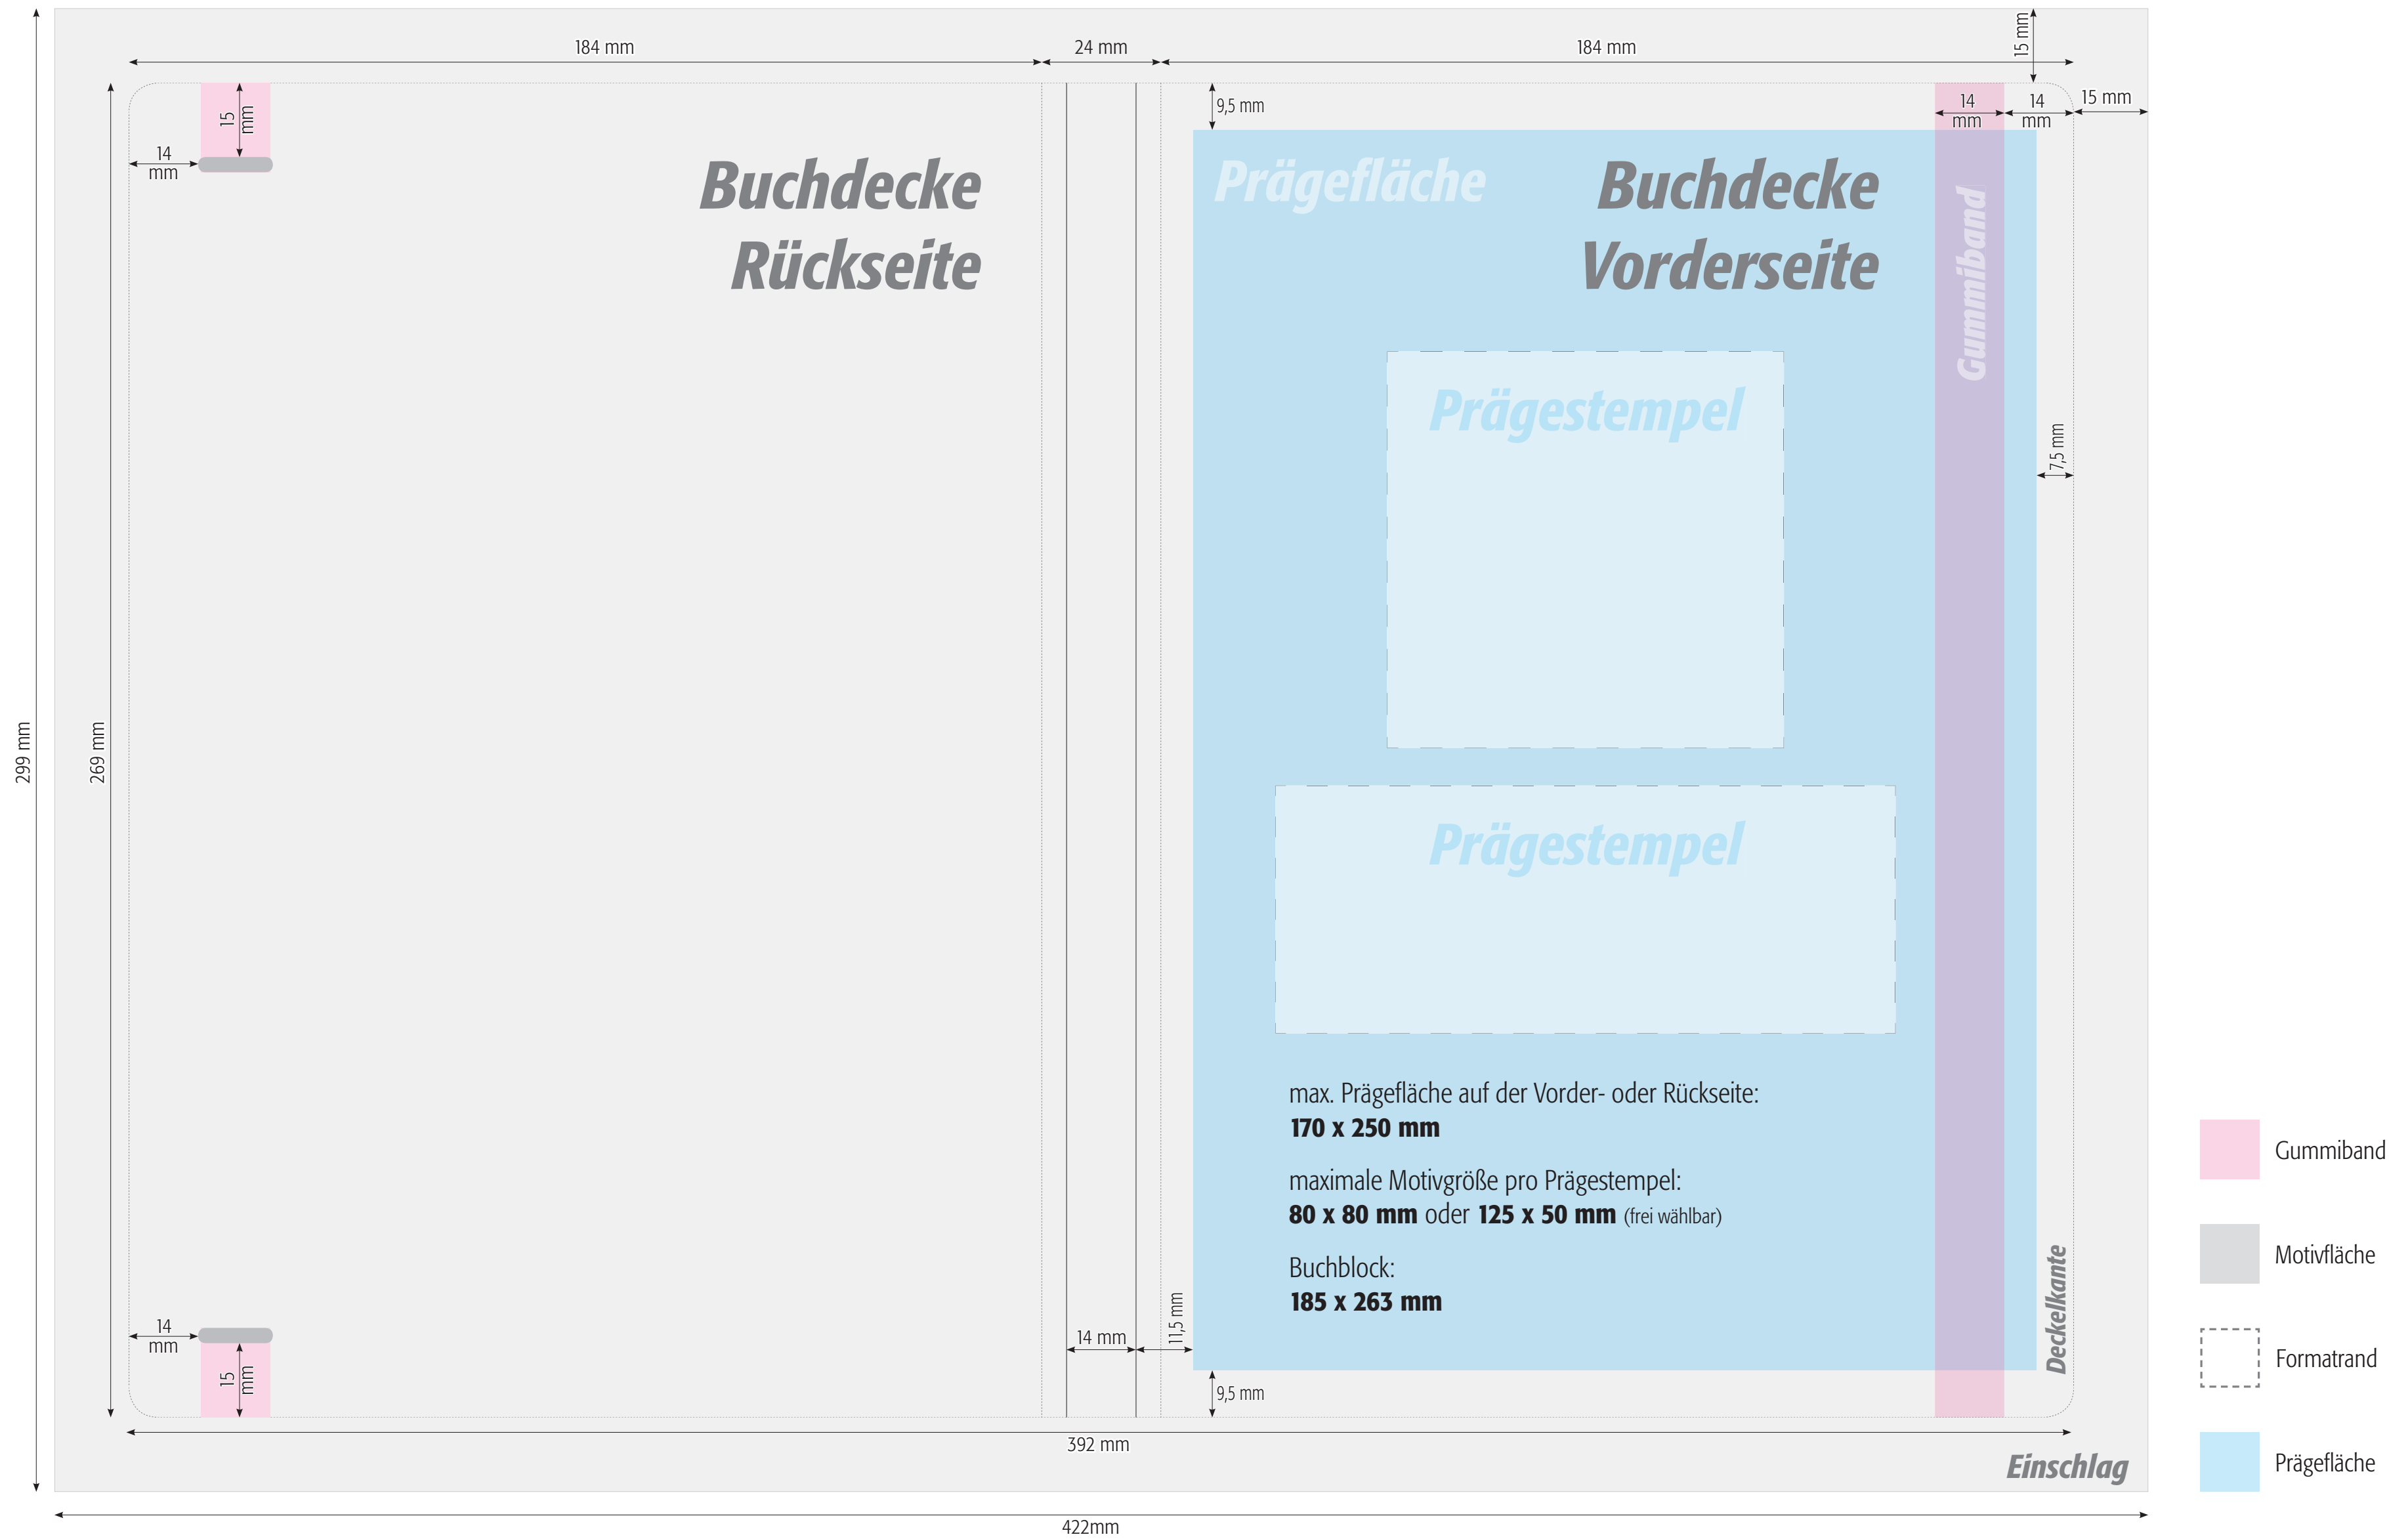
184 mm

24 mm

184 mm

15 mm

14 mm

15 mm

9,5 mm

14 mm

14 mm

15 mm

Buchdecke
Rückseite

Prägefläche

Buchdecke
Vorderseite

Gummiband

Prägestempel

7,5 mm

299 mm

269 mm

Prägestempel

max. Prägefläche auf der Vorder- oder Rückseite:
**170 x 250 mm**

maximale Motivgröße pro Prägestempel:
**80 x 80 mm** oder **125 x 50 mm** (frei wählbar)

Buchblock:
**185 x 263 mm**

14 mm

15 mm

14 mm

11,5 mm

Deckelkante

9,5 mm

392 mm

Einschlag

422mm

Gummiband

Motivfläche

Formatrand

Prägefläche